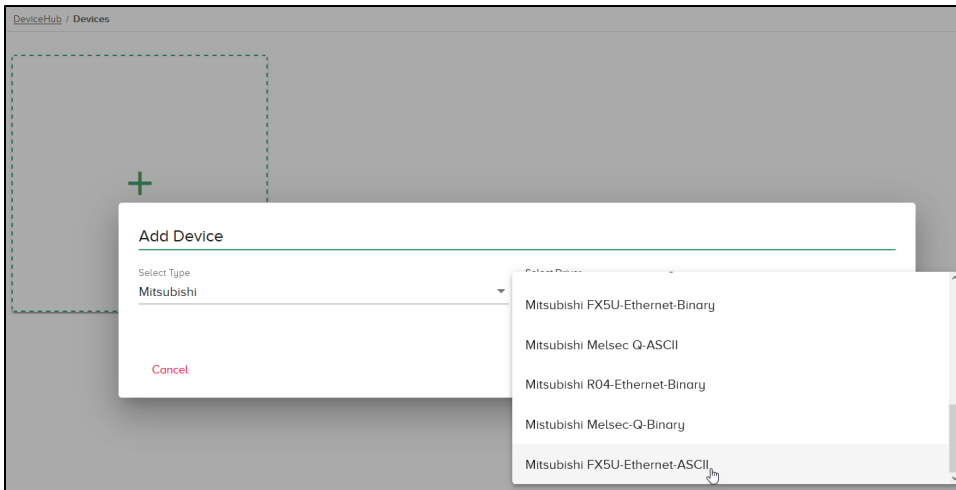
DeviceHub / Devices

+

Add Device

Select Type
Mitsubishi

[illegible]

Mitsubishi FX5U-Ethernet-Binary

Mitsubishi Melsec Q-ASCII

Mitsubishi R04-Ethernet-Binary

Mitsubishi Melsec-Q-Binary

Mitsubishi FX5U-Ethernet-ASCII

Cancel